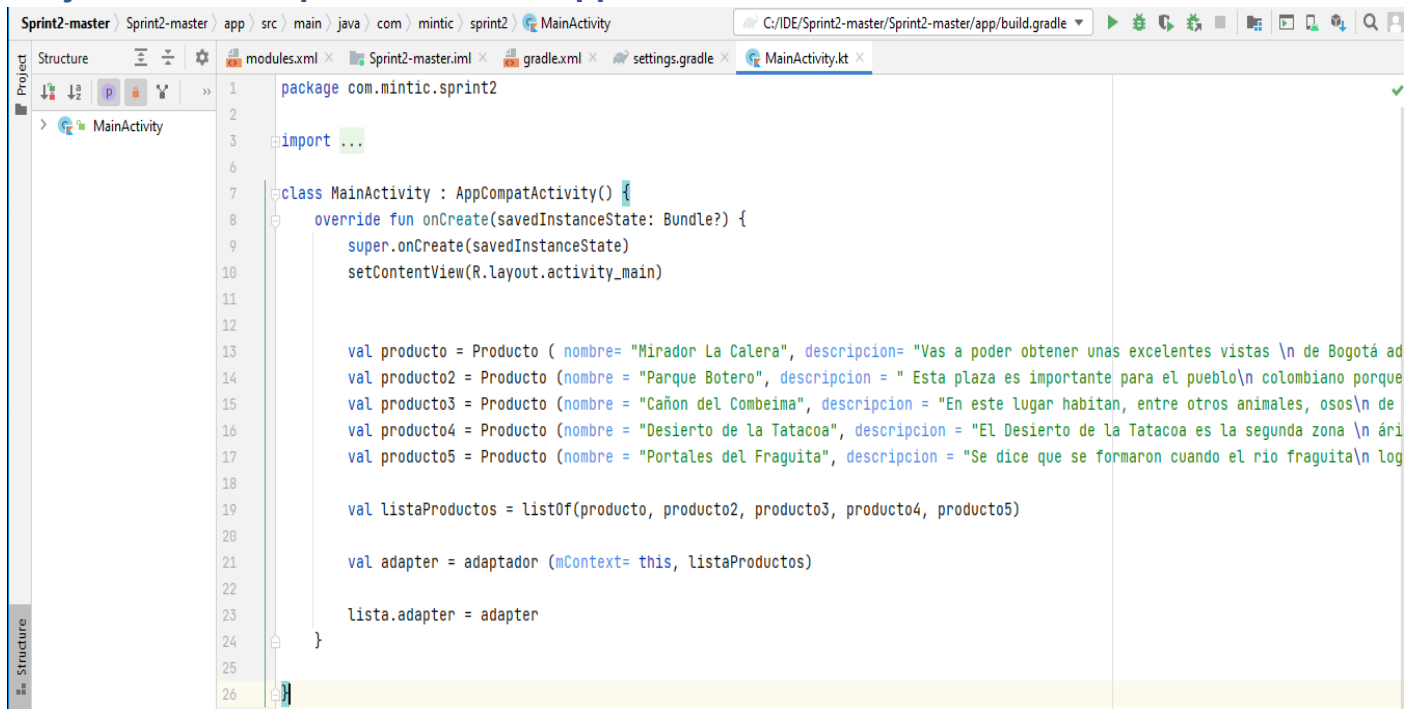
Sprint2-master 〉 Sprint2-master 〉 app 〉 src 〉 main 〉 java 〉 com 〉 mintic 〉 sprint2 〉 MainActivity

C:/IDE/Sprint2-master/Sprint2-master/app/build.gradle

Project

Structure

MainActivity

modules.xml × Sprint2-master.iml × gradle.xml × settings.gradle × MainActivity.kt ×

1 package com.mintic.sprint2
2
3 import ...
6
7 class MainActivity : AppCompatActivity() {
8     override fun onCreate(savedInstanceState: Bundle?) {
9         super.onCreate(savedInstanceState)
10        setContentView(R.layout.activity_main)
11
12
13        val producto = Producto ( nombre= "Mirador La Calera", descripcion= "Vas a poder obtener unas excelentes vistas \n de Bogotá ad
14        val producto2 = Producto (nombre = "Parque Botero", descripcion = " Esta plaza es importante para el pueblo\n colombiano porque
15        val producto3 = Producto (nombre = "Cañon del Combeima", descripcion = "En este lugar habitan, entre otros animales, osos\n de
16        val producto4 = Producto (nombre = "Desierto de la Tatacoa", descripcion = "El Desierto de la Tatacoa es la segunda zona \n ári
17        val producto5 = Producto (nombre = "Portales del Fraguita", descripcion = "Se dice que se formaron cuando el rio fraguita\n log
18
19        val listaProductos = listOf(producto, producto2, producto3, producto4, producto5)
20
21        val adapter = adaptador (mContext= this, listaProductos)
22
23        lista.adapter = adapter
24    }
25
26 }

Structure